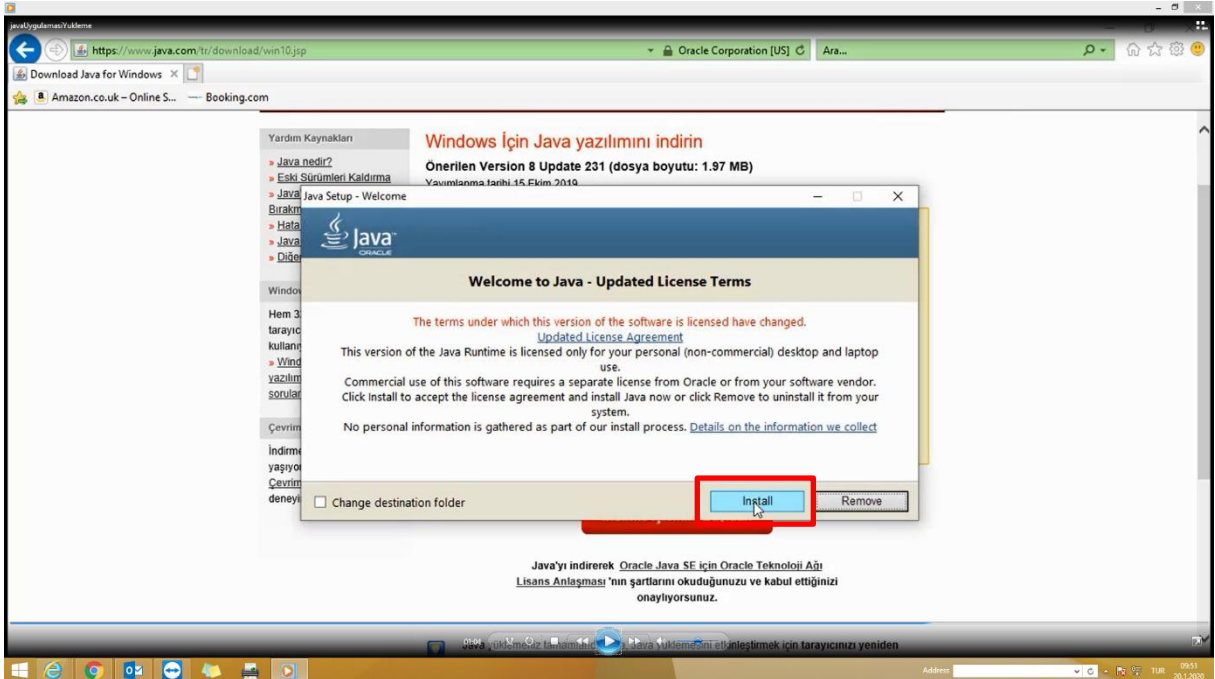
javaUygulamasiYukleme

https://www.java.com/tr/download/win10.jsp

Oracle Corporation [US]

Ara...

Download Java for Windows ×

Amazon.co.uk – Online S... Booking.com

Yardım Kaynakları

» Java nedir?
» Eski Sürümleri Kaldırma
» Java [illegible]
Bırakm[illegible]
» Hata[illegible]
» Java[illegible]
» Diğe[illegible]

Windo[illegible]

Hem 3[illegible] tarayıc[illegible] kullanı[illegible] » Wind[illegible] yazılım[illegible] sorular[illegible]

Çevrim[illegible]

İndirme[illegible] yaşıyo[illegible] Çevrim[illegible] deneyi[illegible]

Windows İçin Java yazılımını indirin

Önerilen Version 8 Update 231 (dosya boyutu: 1.97 MB)

Yayımlanma tarihi 15 Ekim 2019

Java Setup - Welcome

Java

ORACLE

Welcome to Java - Updated License Terms

The terms under which this version of the software is licensed have changed.

Updated License Agreement

This version of the Java Runtime is licensed only for your personal (non-commercial) desktop and laptop use.

Commercial use of this software requires a separate license from Oracle or from your software vendor. Click Install to accept the license agreement and install Java now or click Remove to uninstall it from your system.

No personal information is gathered as part of our install process. Details on the information we collect

Change destination folder

Install

Remove

Java'yı indirerek Oracle Java SE için Oracle Teknoloji Ağı Lisans Anlaşması 'nın şartlarını okuduğunuzu ve kabul ettiğinizi onaylıyorsunuz.

Java yüklemeniz tamamlandı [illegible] Java yüklemenizi etkinleştirmek için tarayıcınızı yeniden

01:04

Address

TUR 09:51 20.1.2020